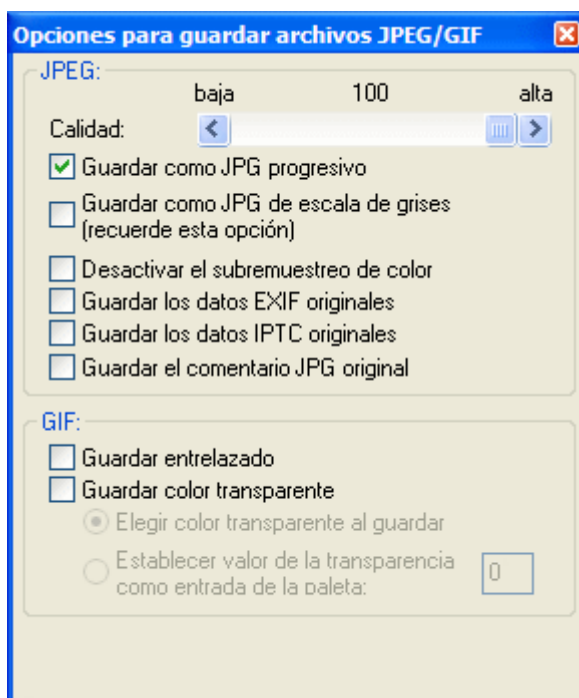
Opciones para guardar archivos JPEG/GIF

JPEG:

baja 100 alta

Calidad:

Guardar como JPG progresivo

Guardar como JPG de escala de grises (recuerde esta opción)

Desactivar el subremuestreo de color

Guardar los datos EXIF originales

Guardar los datos IPTC originales

Guardar el comentario JPG original

GIF:

Guardar entrelazado

Guardar color transparente

Elegir color transparente al guardar

Establecer valor de la transparencia como entrada de la paleta:

0